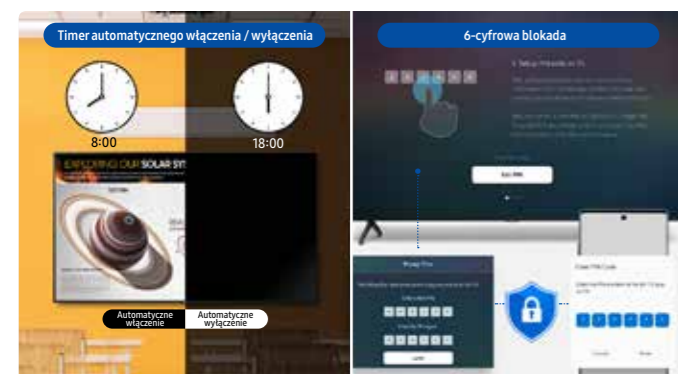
Timer automatycznego włączenia / wyłączenia

8:00

18:00

EXPLORING OUR SOLAR SYS

SATURN

Automatyczne włączenie

Automatyczne wyłączenie

6-cyfrowa blokada

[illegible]

Set PIN

Privacy PIN

Enter PIN Code

Cancel

Done